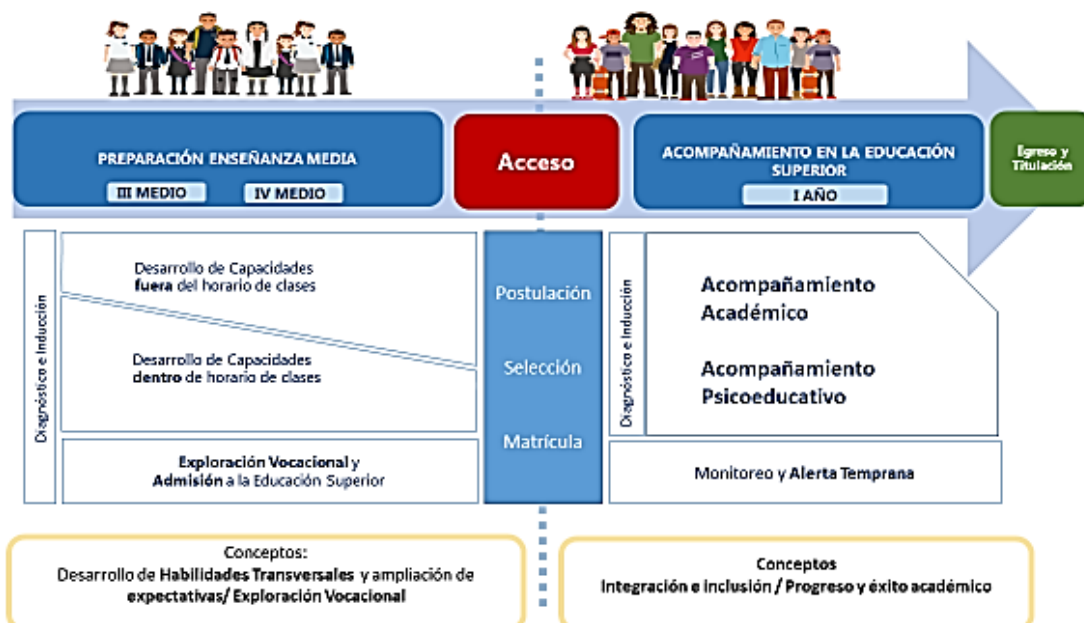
PREPARACIÓN ENSEÑANZA MEDIA

III MEDIO

IV MEDIO

Acceso

ACOMPAÑAMIENTO EN LA EDUCACIÓN SUPERIOR

I AÑO

Egreso y Titulación

Diagnóstico e Inducción

Desarrollo de Capacidades fuera del horario de clases

Desarrollo de Capacidades dentro de horario de clases

Exploración Vocacional y Admisión a la Educación Superior

Postulación

Selección

Matrícula

Diagnóstico e Inducción

Acompañamiento Académico

Acompañamiento Psicoeducativo

Monitoreo y Alerta Temprana

Conceptos:
Desarrollo de Habilidades Transversales y ampliación de expectativas/ Exploración Vocacional

Conceptos
Integración e inclusión / Progreso y éxito académico